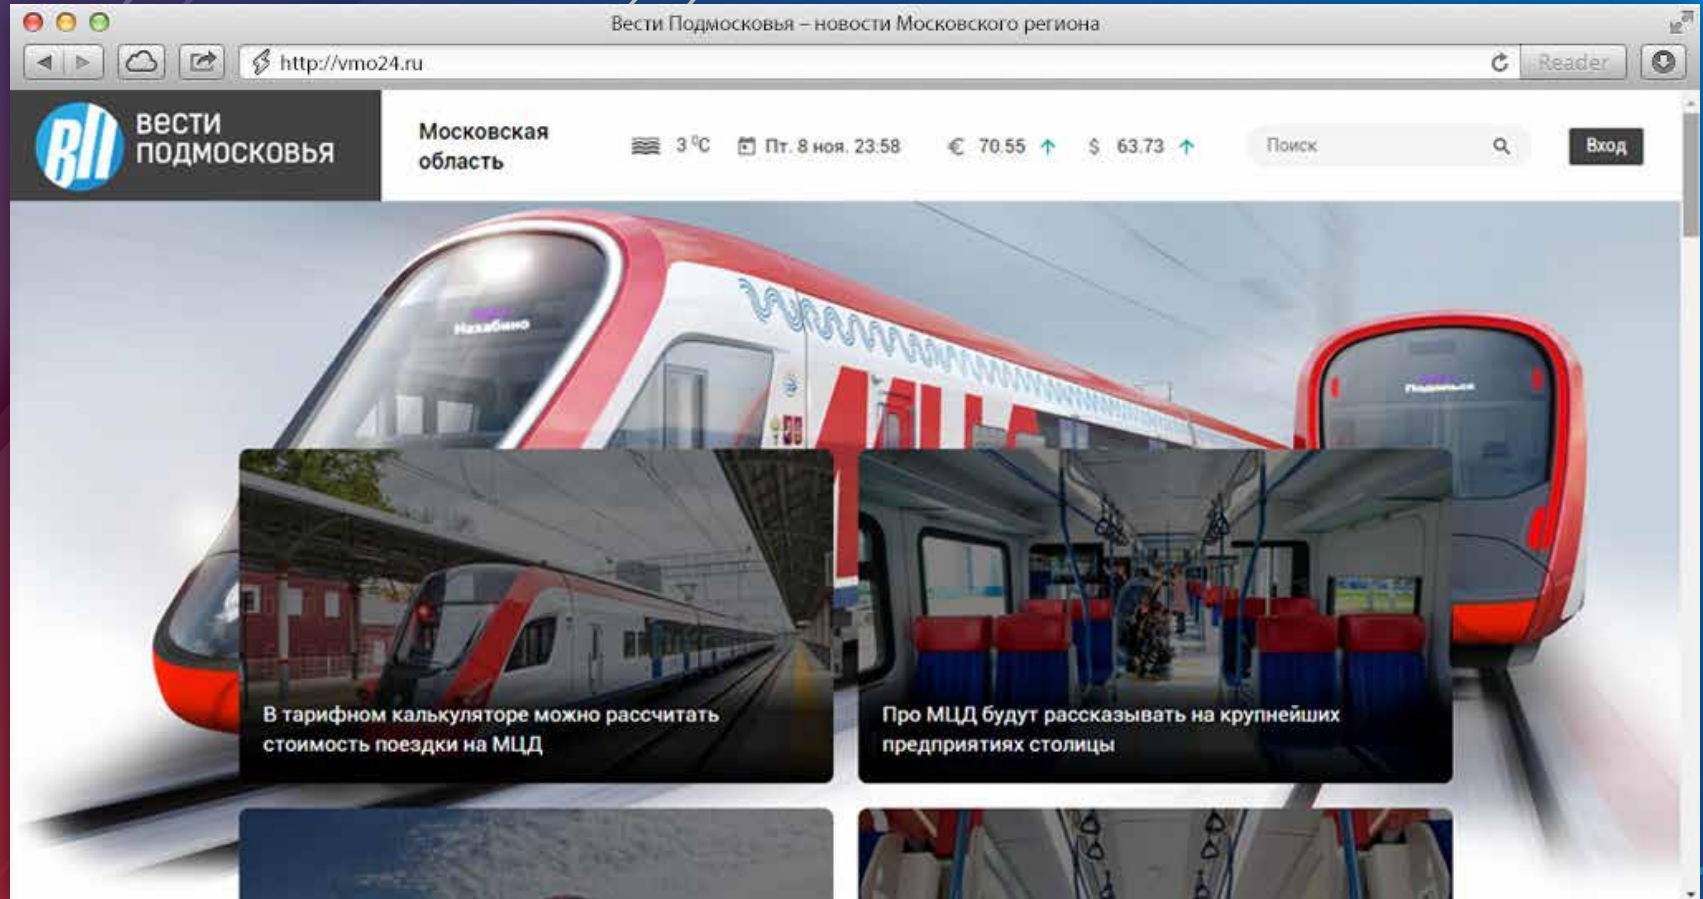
Вести Подмосковья – новости Московского региона

http://vmo24.ru

Reader

ВП вести подмосковья

Московская область

3 °C

Пт. 8 ноя. 23:58

€ 70.55

$ 63.73

Поиск

Вход

Нахабино

Подольск

В тарифном калькуляторе можно рассчитать стоимость поездки на МЦД

Про МЦД будут рассказывать на крупнейших предприятиях столицы